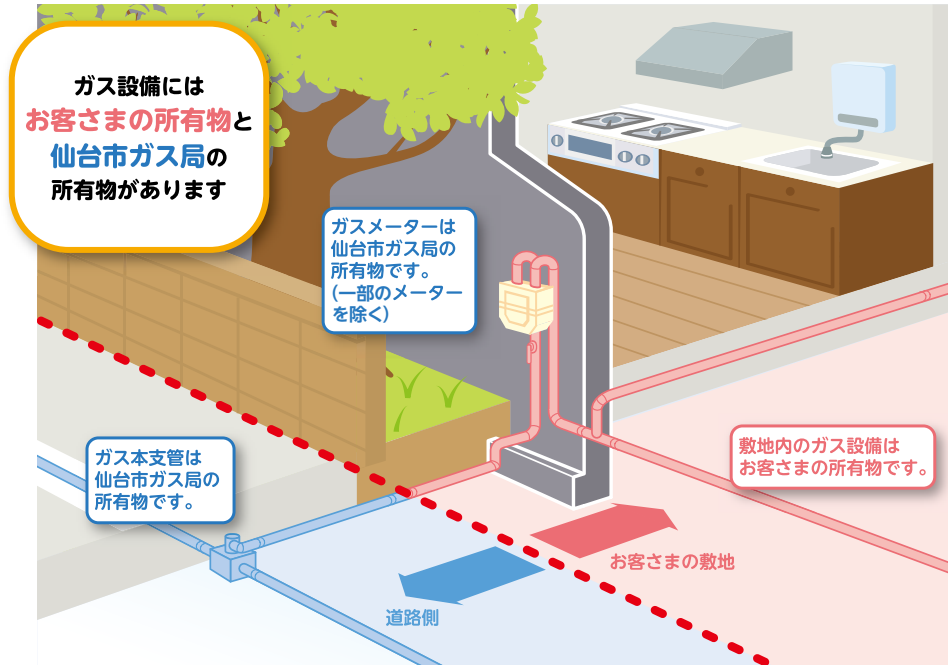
ガス設備には
お客さまの所有物と
仙台市ガス局の
所有物があります

ガスメーターは
仙台市ガス局の
所有物です。
(一部のメーター
を除く)

ガス本支管は
仙台市ガス局の
所有物です。

敷地内のガス設備は
お客さまの所有物です。

お客さまの敷地

道路側